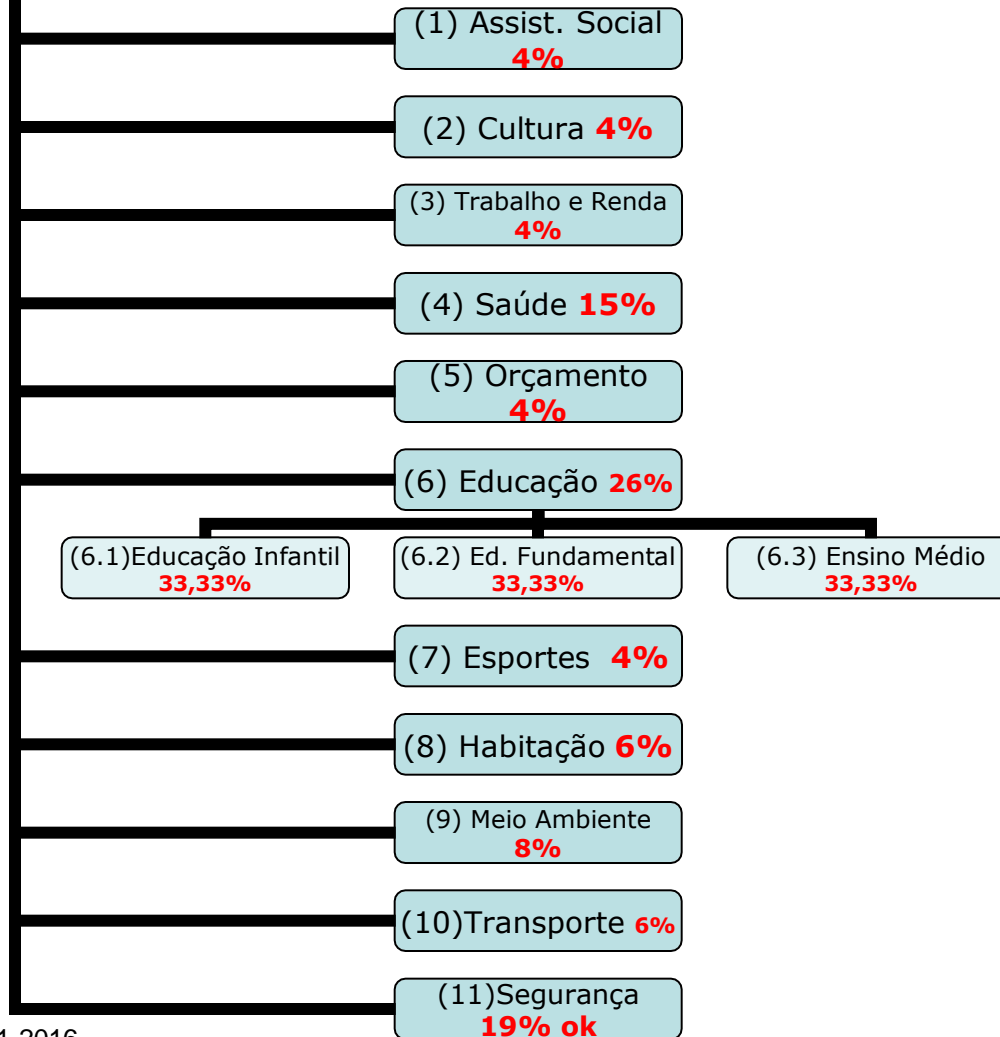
(1) Assist. Social
4%

(2) Cultura 4%

(3) Trabalho e Renda
4%

(4) Saúde 15%

(5) Orçamento
4%

(6) Educação 26%

(6.1)Educação Infantil
33,33%

(6.2) Ed. Fundamental
33,33%

(6.3) Ensino Médio
33,33%

(7) Esportes 4%

(8) Habitação 6%

(9) Meio Ambiente
8%

(10)Transporte 6%

(11)Segurança
19% ok

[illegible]1 2016